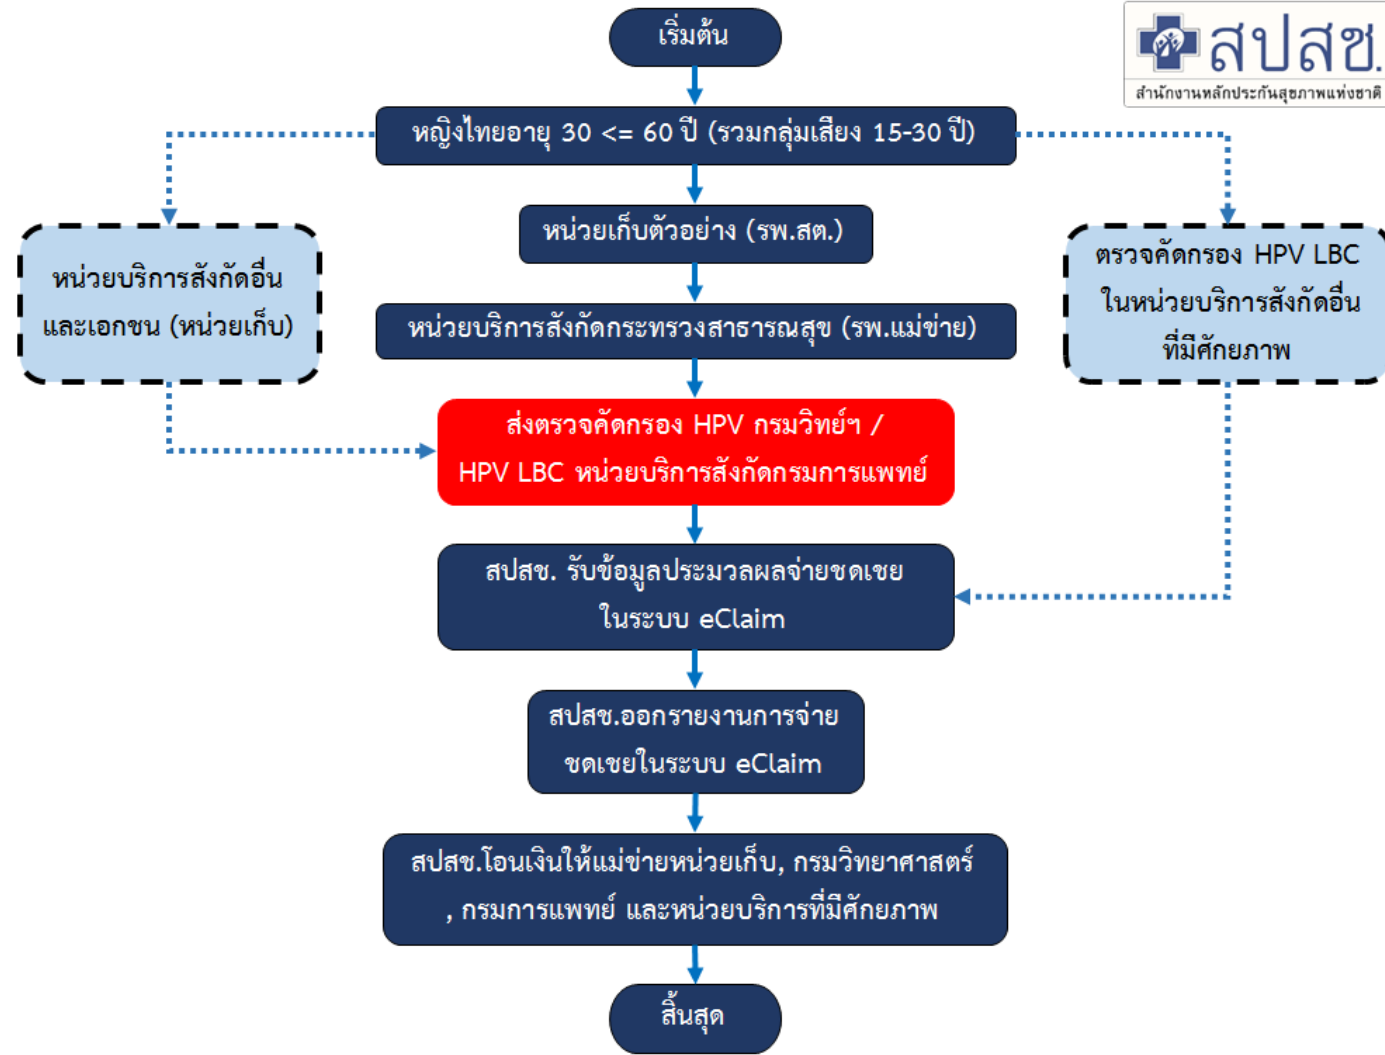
สปสช.
สำนักงานหลักประกันสุขภาพแห่งชาติ

เริ่มต้น

หญิงไทยอายุ 30 <= 60 ปี (รวมกลุ่มเสี่ยง 15-30 ปี)

หน่วยบริการสังกัดอื่น และเอกชน (หน่วยเก็บ)

หน่วยเก็บตัวอย่าง (รพ.สต.)

ตรวจคัดกรอง HPV LBC ในหน่วยบริการสังกัดอื่น ที่มีศักยภาพ

หน่วยบริการสังกัดกระทรวงสาธารณสุข (รพ.แม่ข่าย)

ส่งตรวจคัดกรอง HPV กรมวิทย์ฯ / HPV LBC หน่วยบริการสังกัดกรมการแพทย์

สปสช. รับข้อมูลประมวลผลจ่ายชดเชย ในระบบ eClaim

สปสช.ออกรายงานการจ่าย ชดเชยในระบบ eClaim

สปสช.โอนเงินให้แม่ข่ายหน่วยเก็บ, กรมวิทยาศาสตร์ , กรมการแพทย์ และหน่วยบริการที่มีศักยภาพ

สิ้นสุด